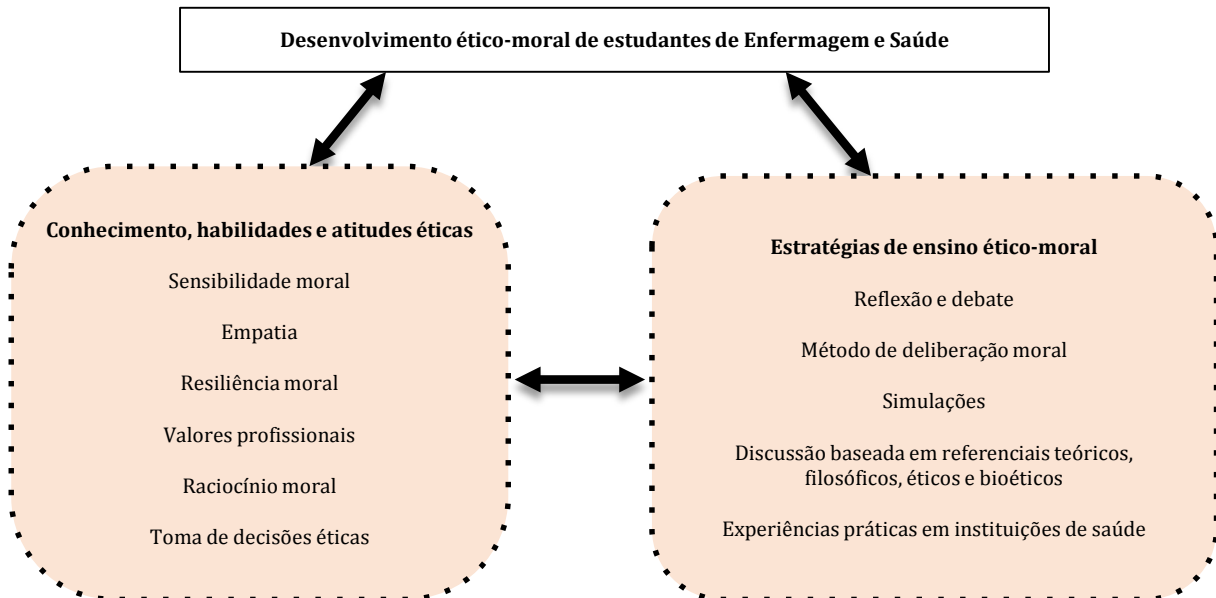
Desenvolvimento ético-moral de estudantes de Enfermagem e Saúde

Conhecimento, habilidades e atitudes éticas

Sensibilidade moral

Empatia

Resiliência moral

Valores profissionais

Raciocínio moral

Toma de decisões éticas

Estratégias de ensino ético-moral

Reflexão e debate

Método de deliberação moral

Simulações

Discussão baseada em referenciais teóricos, filosóficos, éticos e bioéticos

Experiências práticas em instituições de saúde